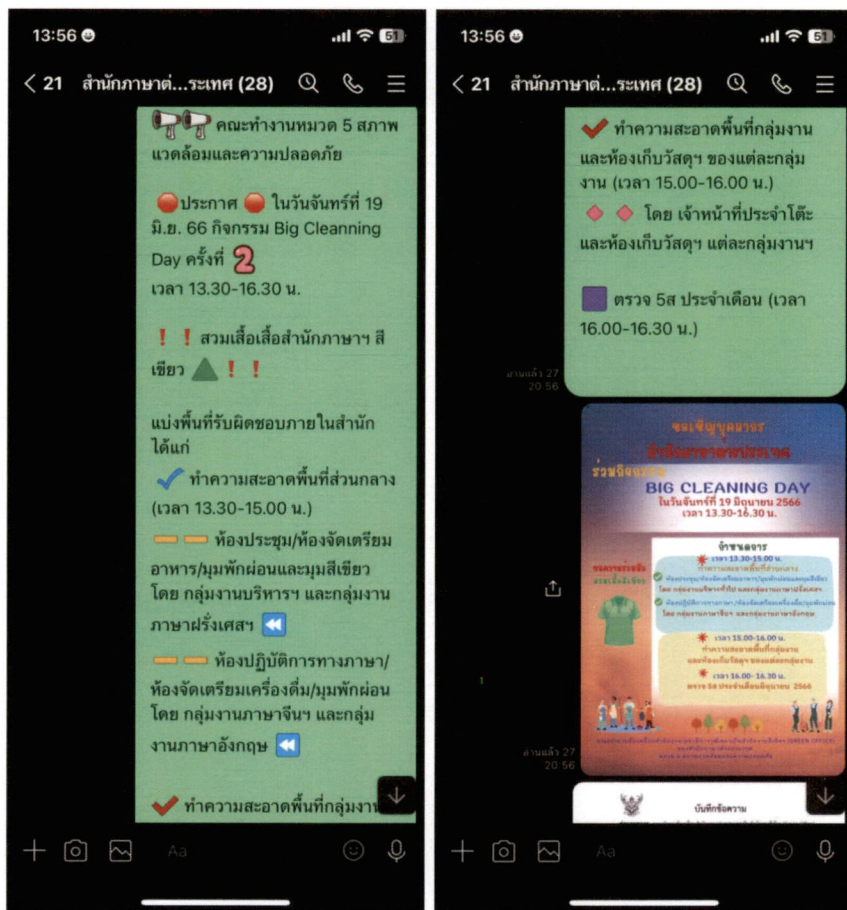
13:56 51

< 21 สำนักภาษาต่...ระเทศ (28)

คณะทำงานหมวด 5 สภาพแวดล้อมและความปลอดภัย

ประกาศ ในวันจันทร์ที่ 19 มิ.ย. 66 กิจกรรม Big Cleanning Day ครั้งที่ 2
เวลา 13.30-16.30 น.

สวมเสื้อเสื้อสำนักภาษาฯ สีเขียว

แบ่งพื้นที่รับผิดชอบภายในสำนักได้แก่
ทำความสะอาดพื้นที่ส่วนกลาง (เวลา 13.30-15.00 น.)
ห้องประชุม/ห้องจัดเตรียมอาหาร/มุมพักผ่อนและมุมสีเขียว โดย กลุ่มงานบริหารฯ และกลุ่มงานภาษาฝรั่งเศสฯ
ห้องปฏิบัติการทางภาษา/ห้องจัดเตรียมเครื่องดื่ม/มุมพักผ่อน โดย กลุ่มงานภาษาจีนฯ และกลุ่มงานภาษาอังกฤษ

ทำความสะอาดพื้นที่กลุ่มงา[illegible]

Aa

13:56 51

< 21 สำนักภาษาต่...ระเทศ (28)

ทำความสะอาดพื้นที่กลุ่มงานและห้องเก็บวัสดุฯ ของแต่ละกลุ่มงาน (เวลา 15.00-16.00 น.)
โดย เจ้าหน้าที่ประจำโต๊ะและห้องเก็บวัสดุฯ แต่ละกลุ่มงานฯ

ตรวจ 5ส ประจำเดือน (เวลา 16.00-16.30 น.)

อ่านแล้ว 27
20:56

ขอเชิญบุคลากร
สำนักภาษาต่างประเทศ
ร่วมกิจกรรม
BIG CLEANING DAY
ในวันจันทร์ที่ 19 มิถุนายน 2566
เวลา 13.30-16.30 น.
กำหนดการ
เวลา 13.30-15.00 น.
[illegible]
เวลา 15.00-16.00 น.
ทำความสะอาดพื้นที่กลุ่มงาน และห้องเก็บวัสดุฯ ของแต่ละกลุ่มงาน
เวลา 16.00-16.30 น.
ตรวจ 5ส ประจำเดือนมิถุนายน 2566
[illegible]

อ่านแล้ว 27
20:56

บันทึกข้อความ

Aa